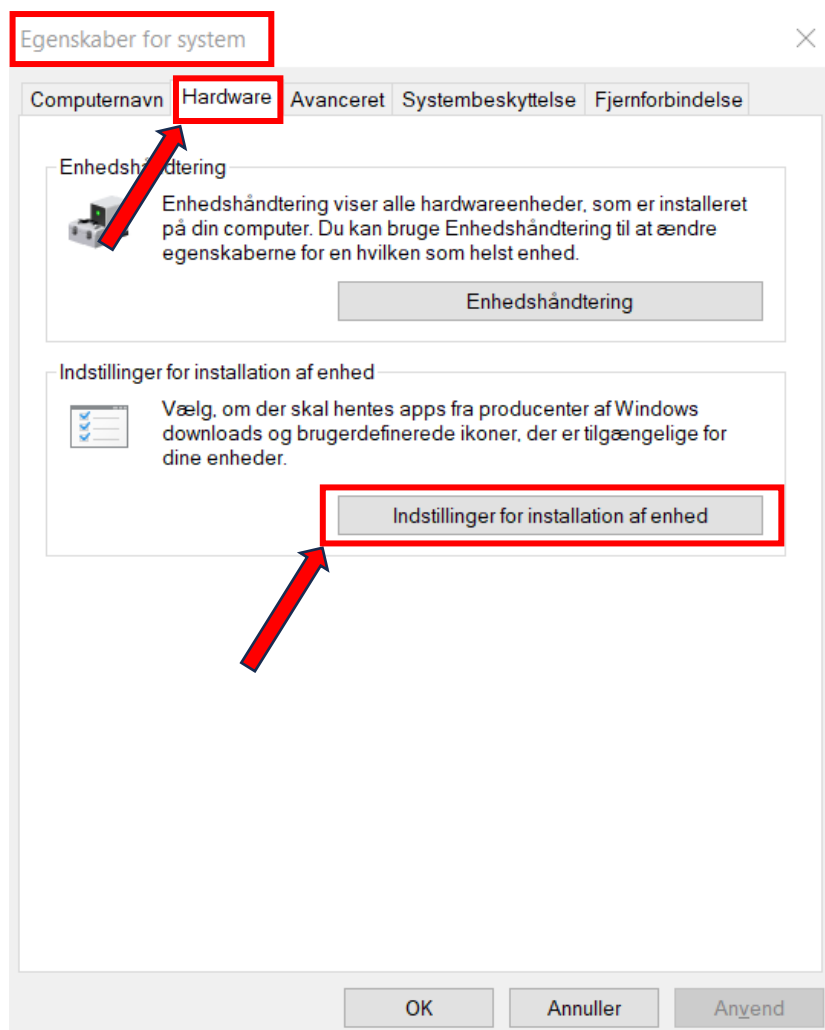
Egenskaber for system

Computernavn | Hardware | Avanceret | Systembeskyttelse | Fjernforbindelse

Enhedshåndtering

Enhedshåndtering viser alle hardwareenheder, som er installeret på din computer. Du kan bruge Enhedshåndtering til at ændre egenskaberne for en hvilken som helst enhed.

Enhedshåndtering

Indstillinger for installation af enhed

Vælg, om der skal hentes apps fra producenter af Windows downloads og brugerdefinerede ikoner, der er tilgængelige for dine enheder.

Indstillinger for installation af enhed

OK | Annuller | Anvend